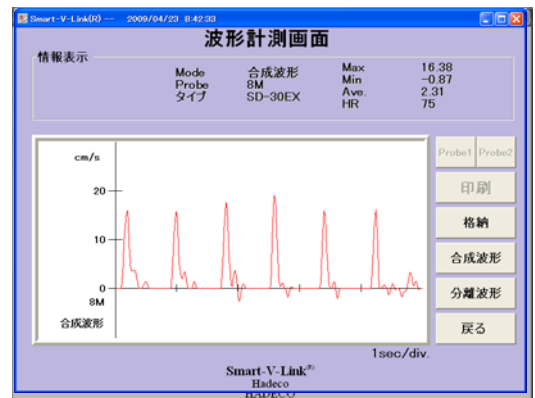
Smart-V-Link(R) --- 2009/04/23 8:42:33

波形計測画面

情報表示

Mode 合成波形
Probe 8M
タイプ SD-30EX

Max 16.38
Min -0.87
Ave. 2.31
HR 75

cm/s
20
10
0
8M
合成波形

Probe1 Probe2
印刷
格納
合成波形
分離波形
戻る

1sec/div.

Smart-V-Link®
Hadeco
HADECO